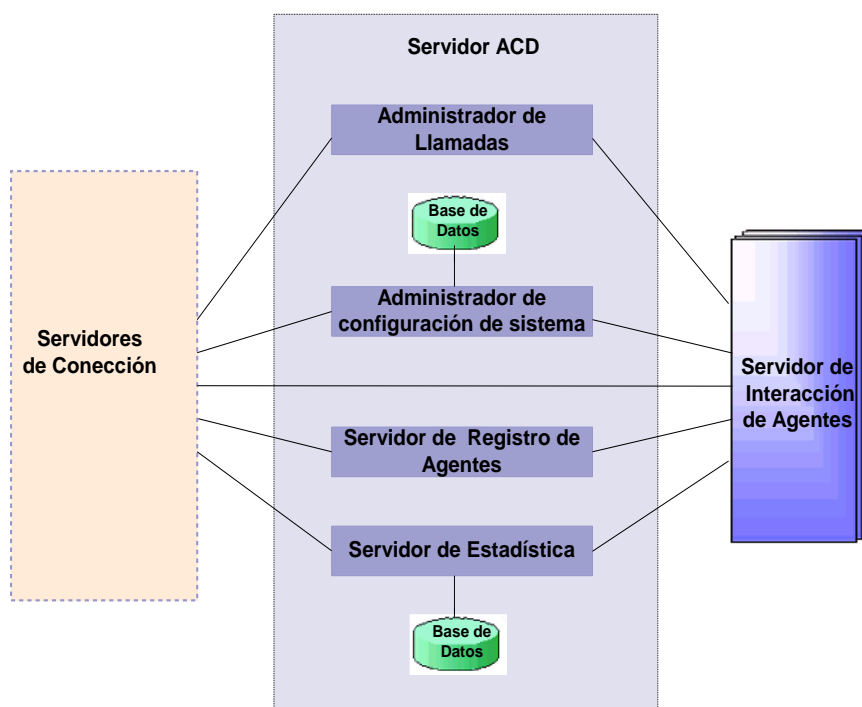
Servidor ACD

Administrador de Llamadas

Base de Datos

Administrador de configuración de sistema

Servidores de Conección

Servidor de Registro de Agentes

Servidor de Estadística

Base de Datos

Servidor de Interacción de Agentes